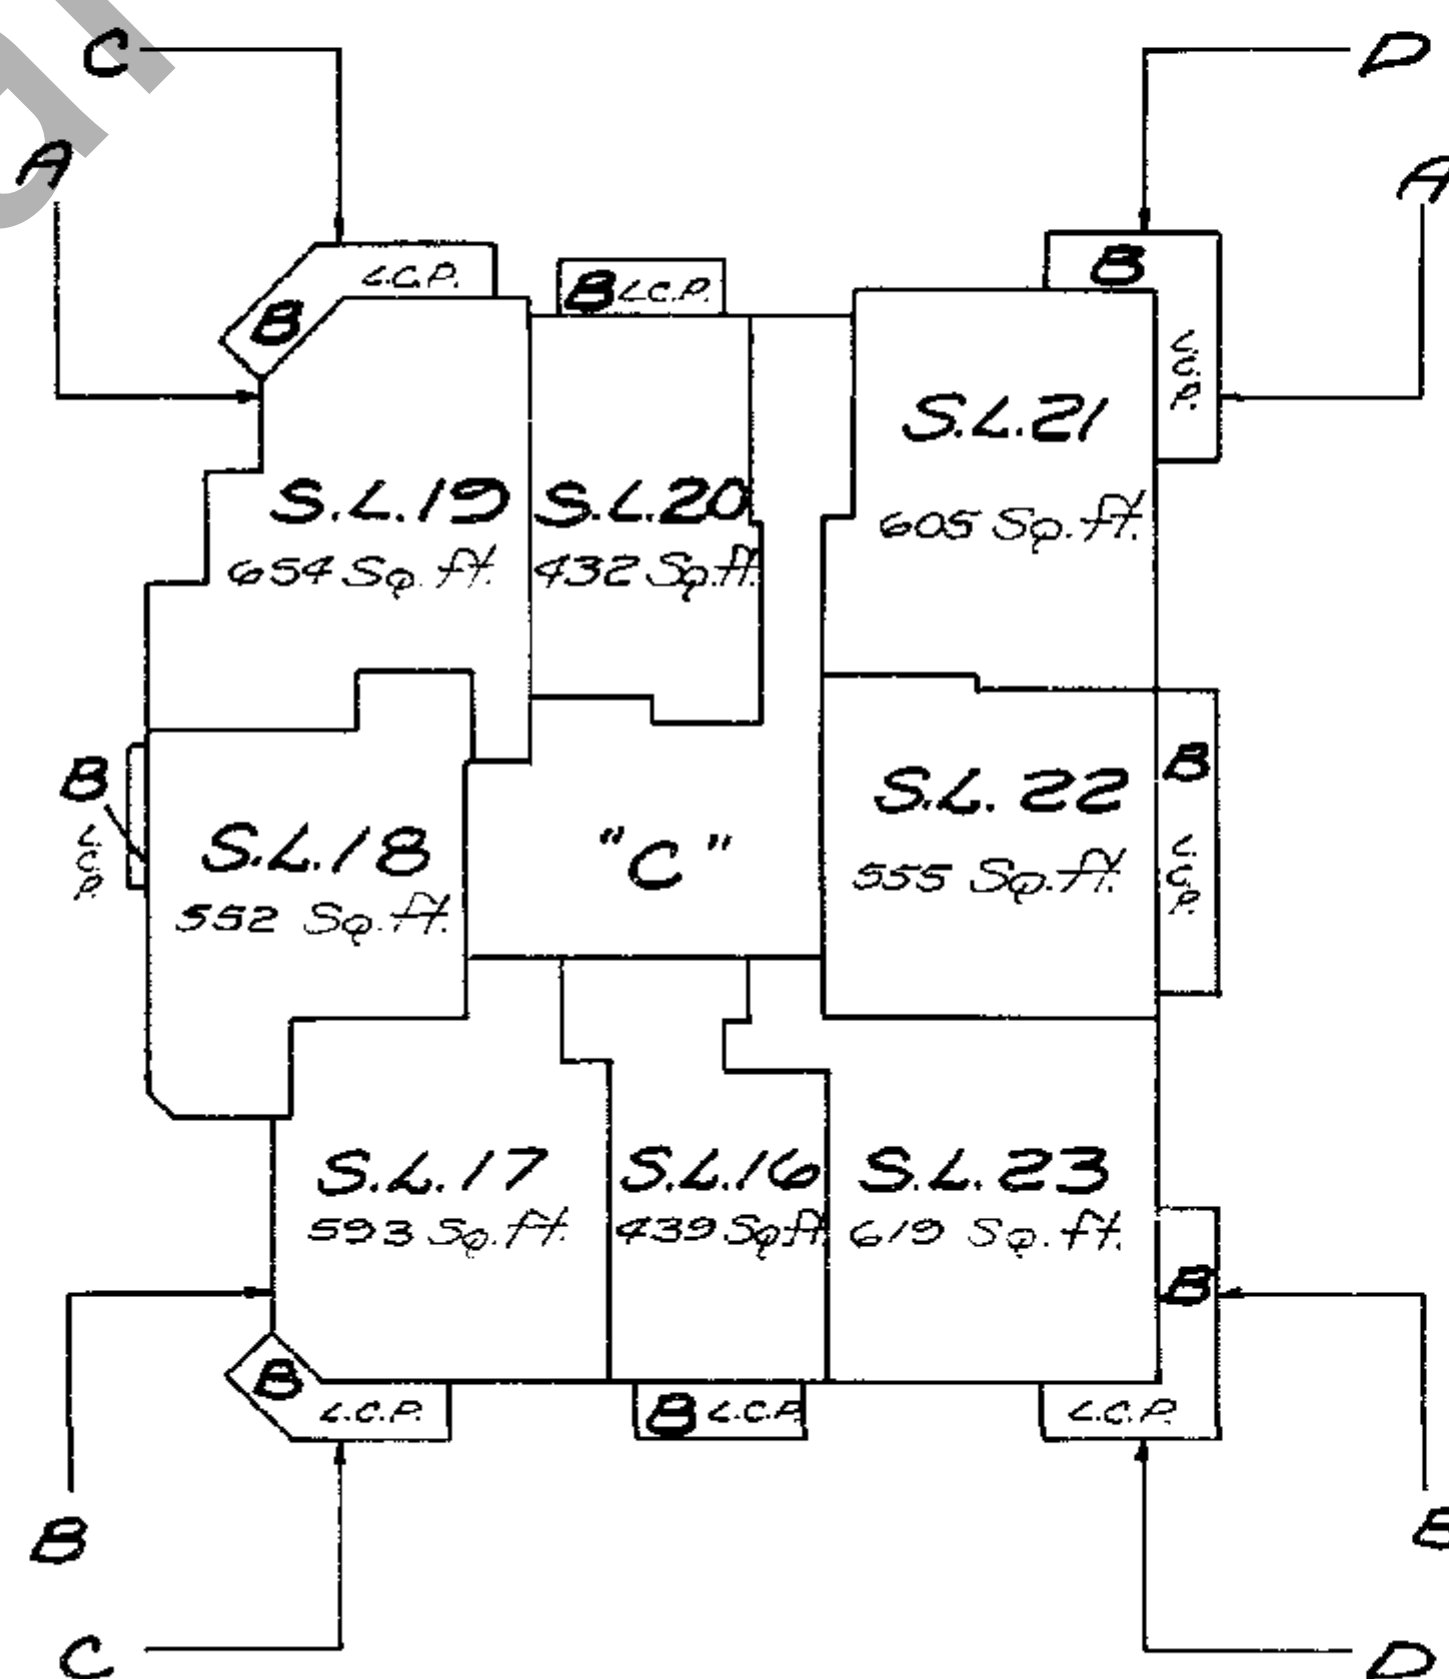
C

D

A

A

B L.C.P.

B L.C.P.

B

L.C.P.

S.L.21

605 Sq. ft.

S.L.19

654 Sq. ft.

S.L.20

432 Sq. ft.

B

L.C.P.

S.L.18

552 Sq. ft.

"C"

S.L. 22

555 Sq. ft.

B

L.C.P.

S.L.17

593 Sq. ft.

S.L.16

439 Sq. ft.

S.L.23

619 Sq. ft.

B

B L.C.P.

B L.C.P.

L.C.P.

B

B

C

D